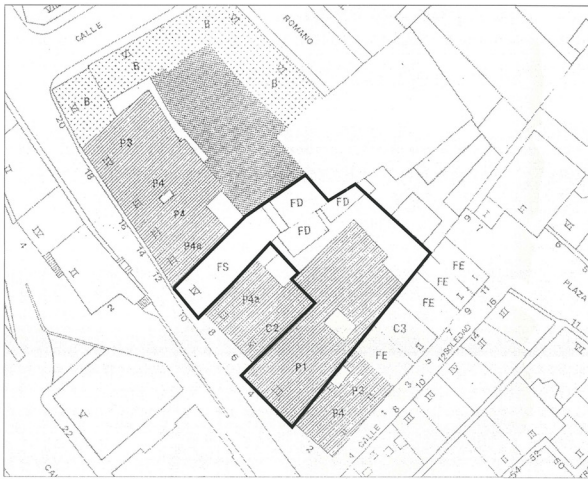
CALLE
ROMANO
B
B
B
B
III
III
III
20
18
16
P3
P4
P4
P4a
15
14
12
10
8
6
4
2
FD
FD
FD
FS
P4a
C2
P1
P2
P4
C3
FE
FE
FE
FE
9
7
5
3
1
16
14
10
8
6
4
CALLE
12 DE LECHO
PLAZA
11
22
2
4
IV
II
III
II
III
IV
VI
CA
54
52
50